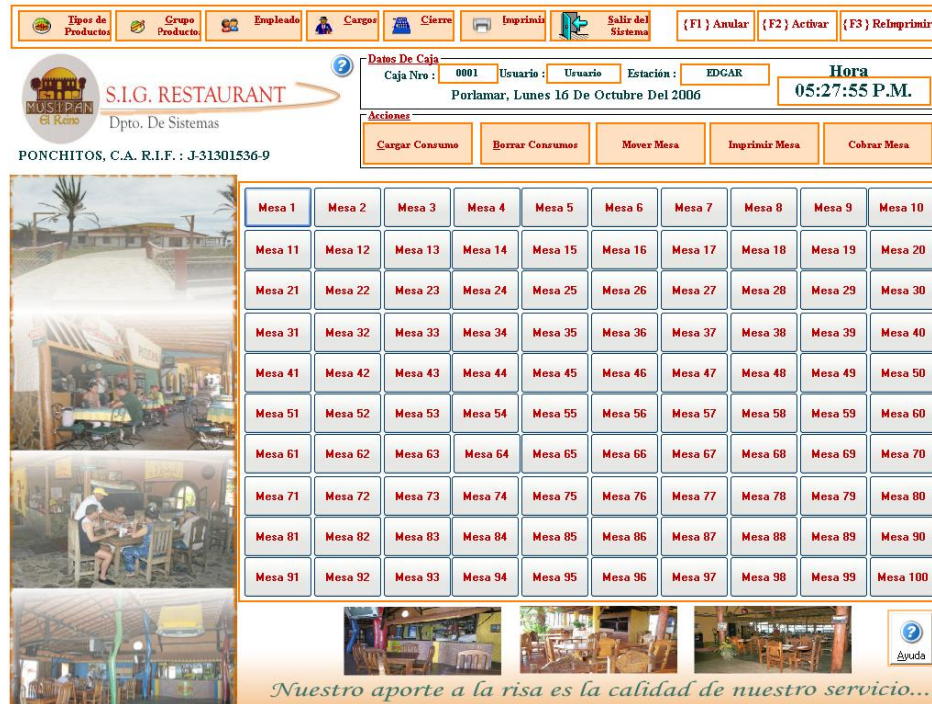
Tipos de Productos | Grupo Producto | Empleado | Cargos | Cierre | Imprimir | Salir del Sistema | {F1} Anular | {F2} Activar | {F3} ReImprimir

MUSIPAN El Reno

S.I.G. RESTAURANT
Dpto. De Sistemas

PONCHITOS, C.A. R.I.F. : J-31301536-9

Datos De Caja
Caja Nro : 0001 Usuario : Usuario Estación : EDGAR
Porlamar, Lunes 16 De Octubre Del 2006

Hora
05:27:55 P.M.

Acciones
Cargar Consumo | Borrar Consumos | Mover Mesa | Imprimir Mesa | Cobrar Mesa

| Mesa 1 | Mesa 2 | Mesa 3 | Mesa 4 | Mesa 5 | Mesa 6 | Mesa 7 | Mesa 8 | Mesa 9 | Mesa 10 |
|---|---|---|---|---|---|---|---|---|---|
| Mesa 11 | Mesa 12 | Mesa 13 | Mesa 14 | Mesa 15 | Mesa 16 | Mesa 17 | Mesa 18 | Mesa 19 | Mesa 20 |
| Mesa 21 | Mesa 22 | Mesa 23 | Mesa 24 | Mesa 25 | Mesa 26 | Mesa 27 | Mesa 28 | Mesa 29 | Mesa 30 |
| Mesa 31 | Mesa 32 | Mesa 33 | Mesa 34 | Mesa 35 | Mesa 36 | Mesa 37 | Mesa 38 | Mesa 39 | Mesa 40 |
| Mesa 41 | Mesa 42 | Mesa 43 | Mesa 44 | Mesa 45 | Mesa 46 | Mesa 47 | Mesa 48 | Mesa 49 | Mesa 50 |
| Mesa 51 | Mesa 52 | Mesa 53 | Mesa 54 | Mesa 55 | Mesa 56 | Mesa 57 | Mesa 58 | Mesa 59 | Mesa 60 |
| Mesa 61 | Mesa 62 | Mesa 63 | Mesa 64 | Mesa 65 | Mesa 66 | Mesa 67 | Mesa 68 | Mesa 69 | Mesa 70 |
| Mesa 71 | Mesa 72 | Mesa 73 | Mesa 74 | Mesa 75 | Mesa 76 | Mesa 77 | Mesa 78 | Mesa 79 | Mesa 80 |
| Mesa 81 | Mesa 82 | Mesa 83 | Mesa 84 | Mesa 85 | Mesa 86 | Mesa 87 | Mesa 88 | Mesa 89 | Mesa 90 |
| Mesa 91 | Mesa 92 | Mesa 93 | Mesa 94 | Mesa 95 | Mesa 96 | Mesa 97 | Mesa 98 | Mesa 99 | Mesa 100 |

Ayuda

Nuestro aporte a la risa es la calidad de nuestro servicio...